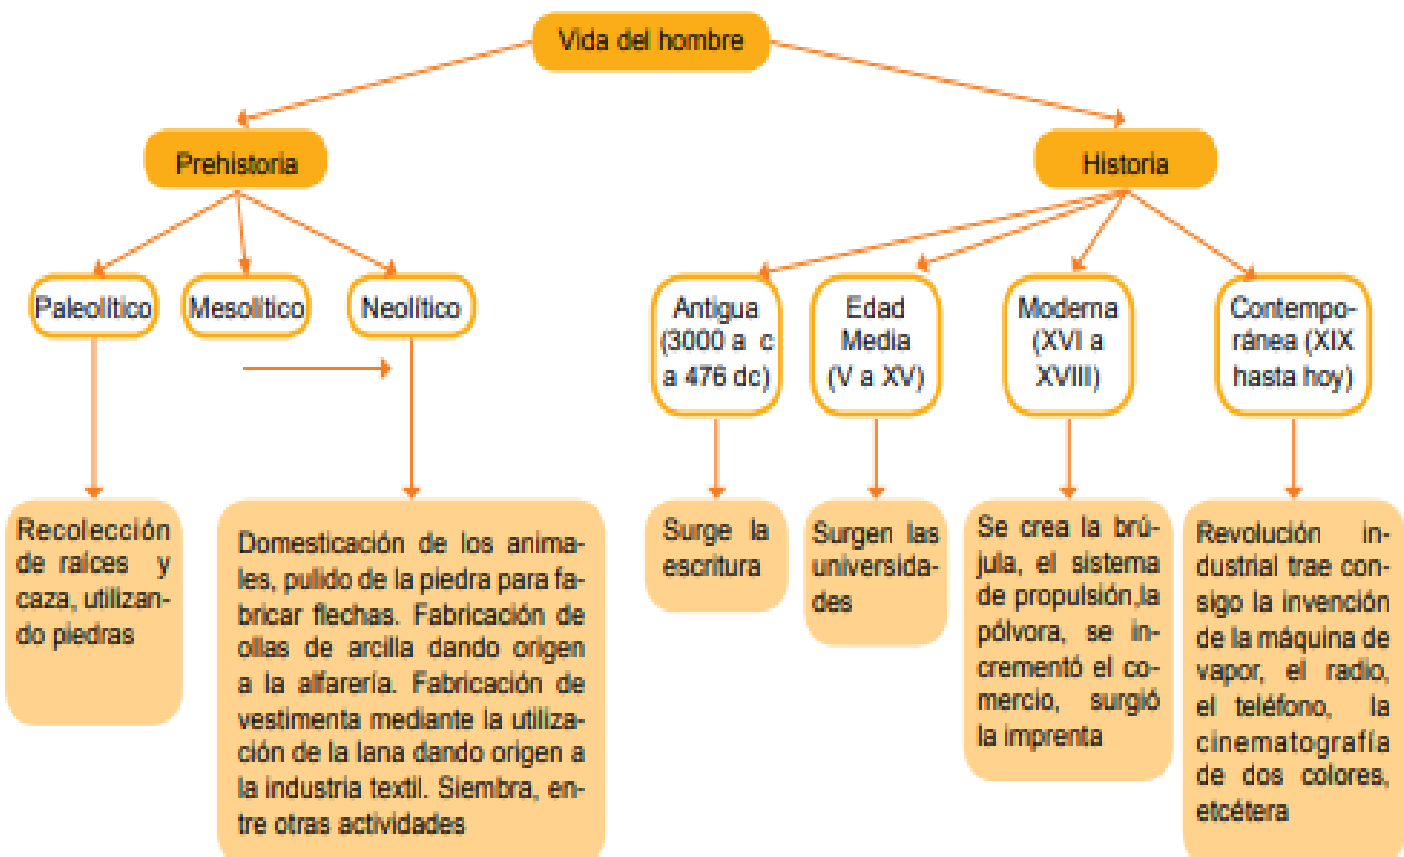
Vida del hombre

Prehistoria

Historia

Paleolítico

Mesolítico

Neolítico

Antigua (3000 a c a 476 dc)

Edad Media (V a XV)

Moderna (XVI a XVIII)

Contemporánea (XIX hasta hoy)

Recolección de raíces y caza, utilizando piedras

Domesticación de los animales, pulido de la piedra para fabricar flechas. Fabricación de ollas de arcilla dando origen a la alfarería. Fabricación de vestimenta mediante la utilización de la lana dando origen a la industria textil. Siembra, entre otras actividades

Surge la escritura

Surgen las universidades

Se crea la brújula, el sistema de propulsión,la pólvora, se incrementó el comercio, surgió la imprenta

Revolución industrial trae consigo la invención de la máquina de vapor, el radio, el teléfono, la cinematografía de dos colores, etcétera